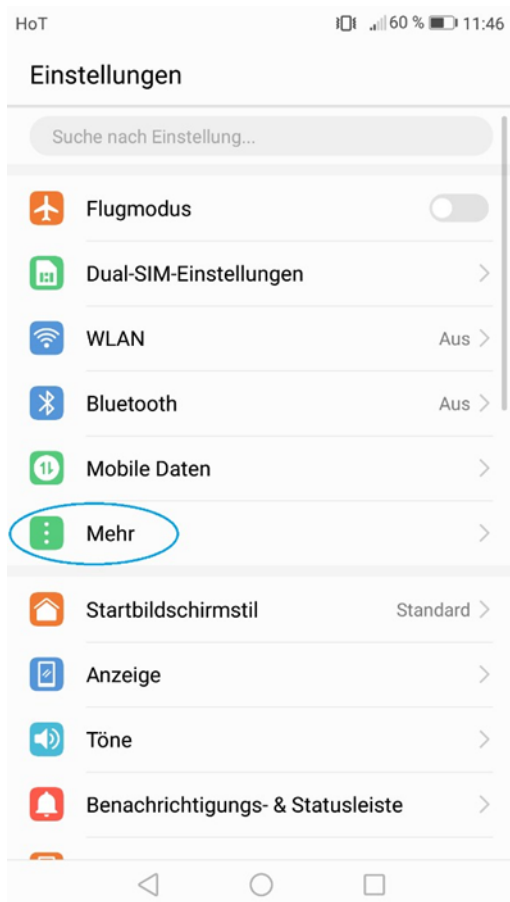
HoT 60 % 11:46

Einstellungen

Suche nach Einstellung...

Flugmodus

Dual-SIM-Einstellungen

WLAN Aus

Bluetooth Aus

Mobile Daten

Mehr

Startbildschirmstil Standard

Anzeige

Töne

Benachrichtigungs- & Statusleiste